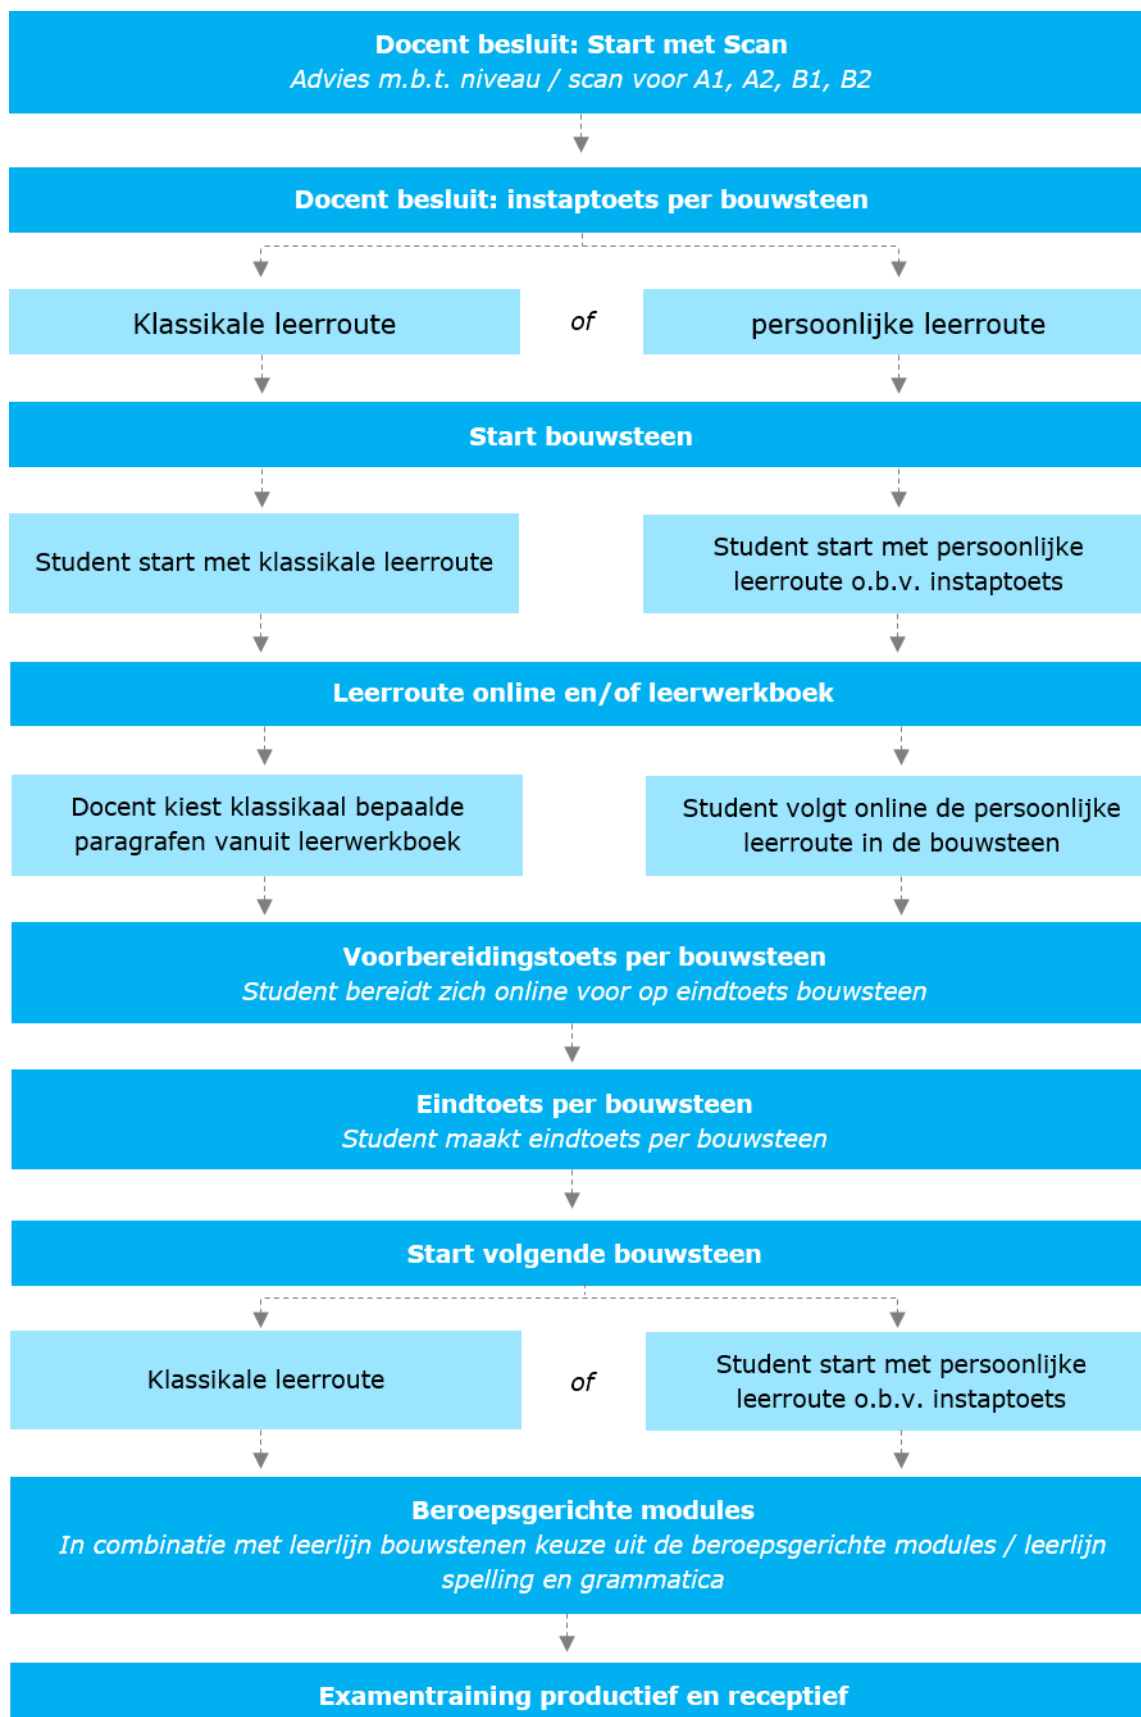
Docent besluit: Start met Scan
Advies m.b.t. niveau / scan voor A1, A2, B1, B2

Docent besluit: instaptoets per bouwsteen

Klassikale leerroute

of

persoonlijke leerroute

Start bouwsteen

Student start met klassikale leerroute

Student start met persoonlijke leerroute o.b.v. instaptoets

Leerroute online en/of leerwerkboek

Docent kiest klassikaal bepaalde paragrafen vanuit leerwerkboek

Student volgt online de persoonlijke leerroute in de bouwsteen

Voorbereidingstoets per bouwsteen
Student bereidt zich online voor op eindtoets bouwsteen

Eindtoets per bouwsteen
Student maakt eindtoets per bouwsteen

Start volgende bouwsteen

Klassikale leerroute

of

Student start met persoonlijke leerroute o.b.v. instaptoets

Beroepsgerichte modules
In combinatie met leerlijn bouwstenen keuze uit de beroepsgerichte modules / leerlijn spelling en grammatica

Examentraining productief en receptief